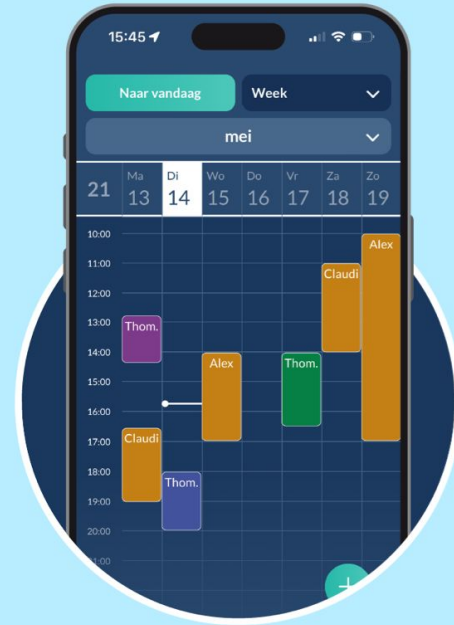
15:45

Naar vandaag

Week

mei

21

| Ma | Di | Wo | Do | Vr | Za | Zo |
|---|---|---|---|---|---|---|
| 13 | 14 | 15 | 16 | 17 | 18 | 19 |

10:00
11:00
12:00
13:00
14:00
15:00
16:00
17:00
18:00
19:00
20:00
21:00

Thom.
Alex
Thom.
Claudi
Alex
Claudi
Thom.

+